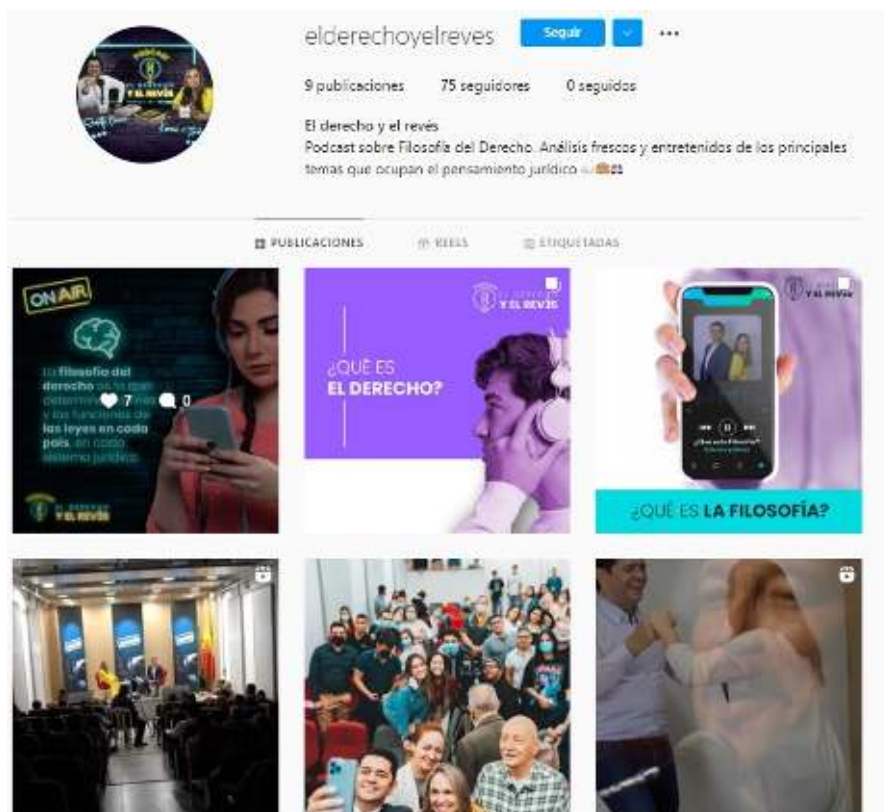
elderechoyelreves Seguir ...

9 publicaciones 75 seguidores 0 seguidos

El derecho y el revés
Podcast sobre Filosofía del Derecho. Análisis frescos y entretenidos de los principales temas que ocupan el pensamiento jurídico

PUBLICACIONES REELS ETIQUETADAS

ON AIR

La filosofía del derecho es la que determina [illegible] y las funciones de las leyes en cada país, en cada sistema jurídico.

7 0

EL DERECHO Y EL REVÉS

EL DERECHO Y EL REVÉS

¿QUÉ ES EL DERECHO?

Y EL REVÉS

¿QUÉ ES LA FILOSOFÍA?